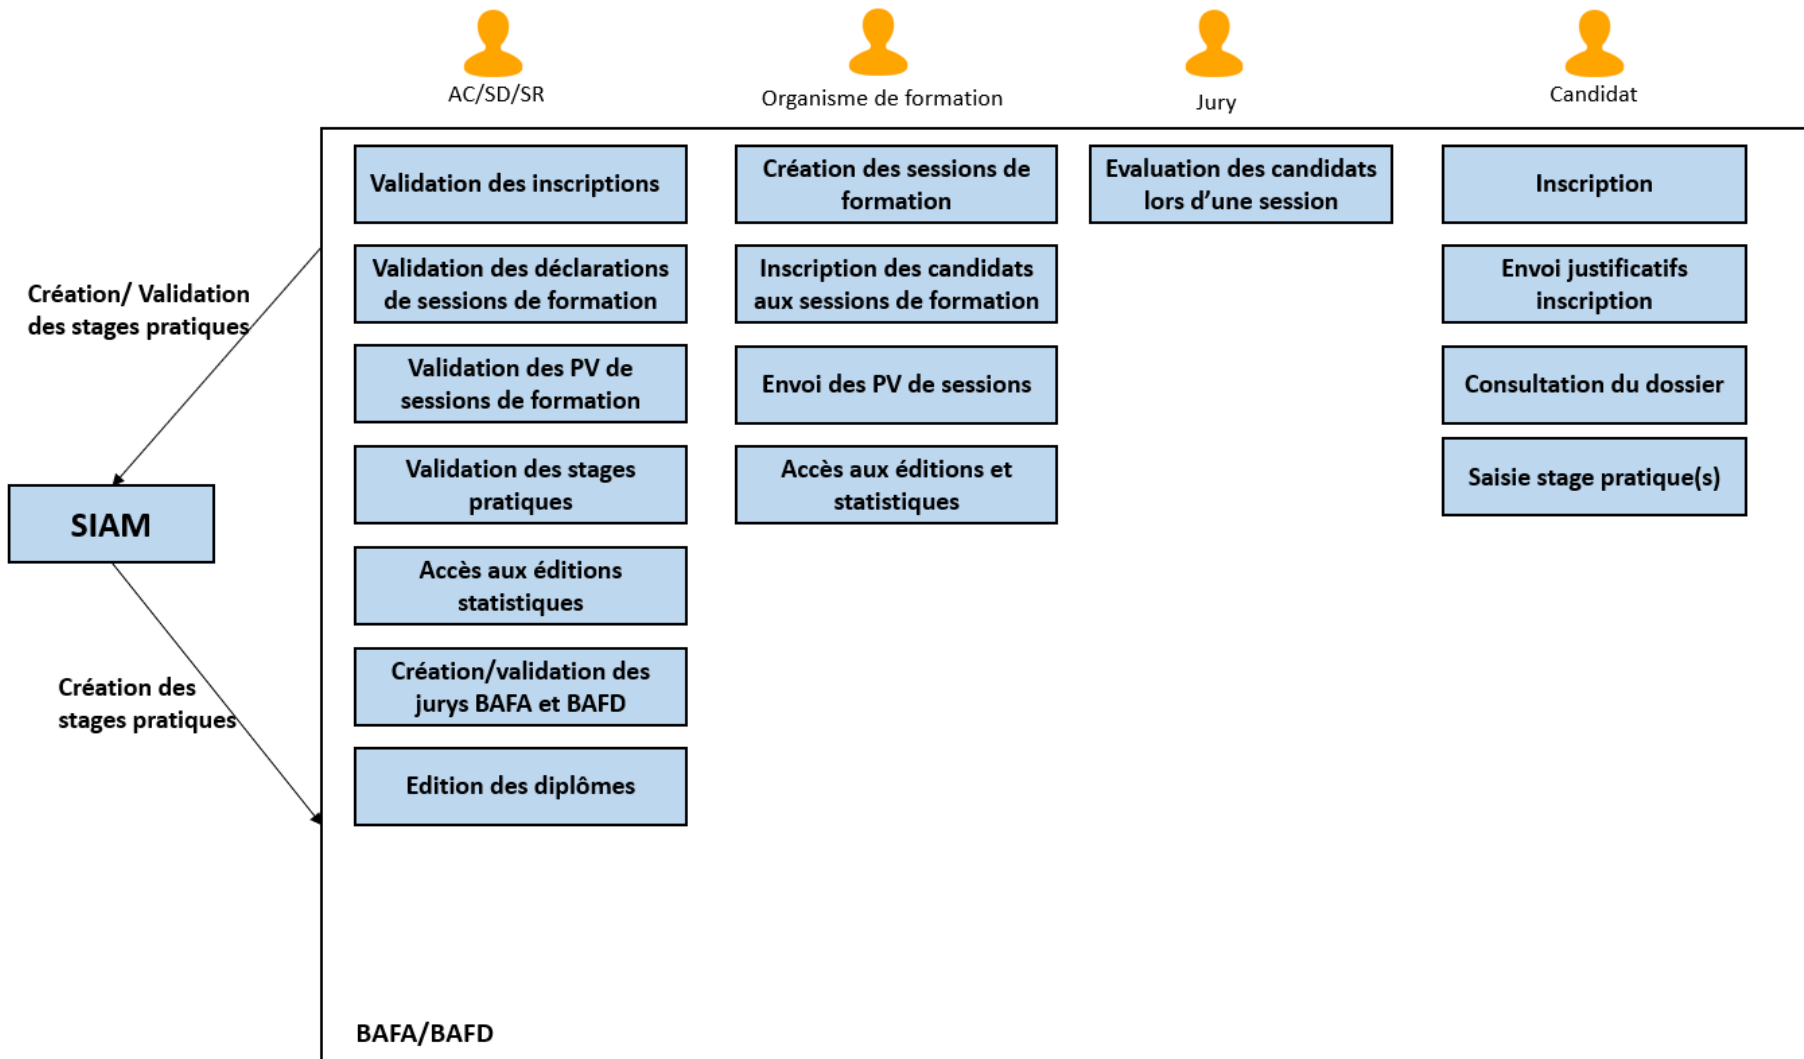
AC/SD/SR

Organisme de formation

Jury

Candidat

Création/ Validation des stages pratiques

SIAM

Création des stages pratiques

Validation des inscriptions

Validation des déclarations de sessions de formation

Validation des PV de sessions de formation

Validation des stages pratiques

Accès aux éditions statistiques

Création/validation des jurys BAFA et BAFD

Edition des diplômes

Création des sessions de formation

Inscription des candidats aux sessions de formation

Envoi des PV de sessions

Accès aux éditions et statistiques

Evaluation des candidats lors d'une session

Inscription

Envoi justificatifs inscription

Consultation du dossier

Saisie stage pratique(s)

BAFA/BAFD